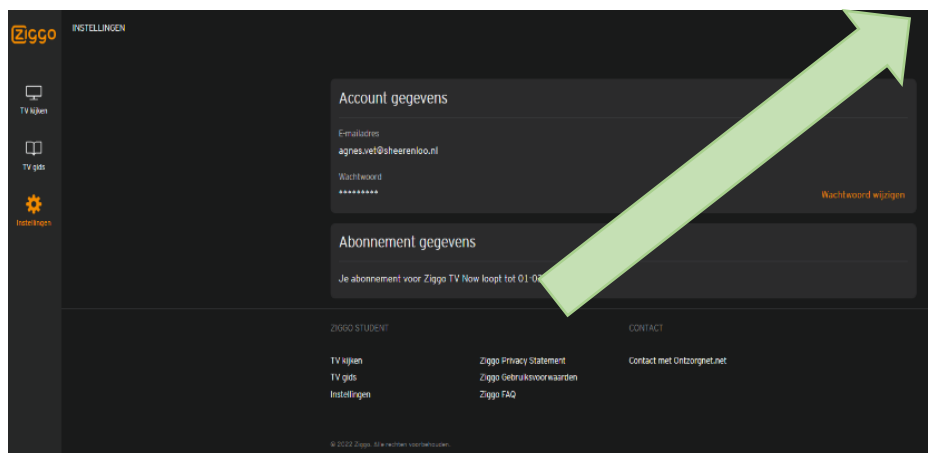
ziggo

INSTELLINGEN

TV kijken

TV gids

Instellingen

Account gegevens

E-mailadres
agnes.vet@sheerenloo.nl

Wachtwoord
*********

Wachtwoord wijzigen

Abonnement gegevens

Je abonnement voor Ziggo TV Now loopt tot 01-0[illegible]

ZIGGO STUDENT

TV kijken
TV gids
Instellingen

Ziggo Privacy Statement
Ziggo Gebruiksvoorwaarden
Ziggo FAQ

CONTACT

Contact met Ontzorgnet.net

© 2022 Ziggo. Alle rechten voorbehouden.